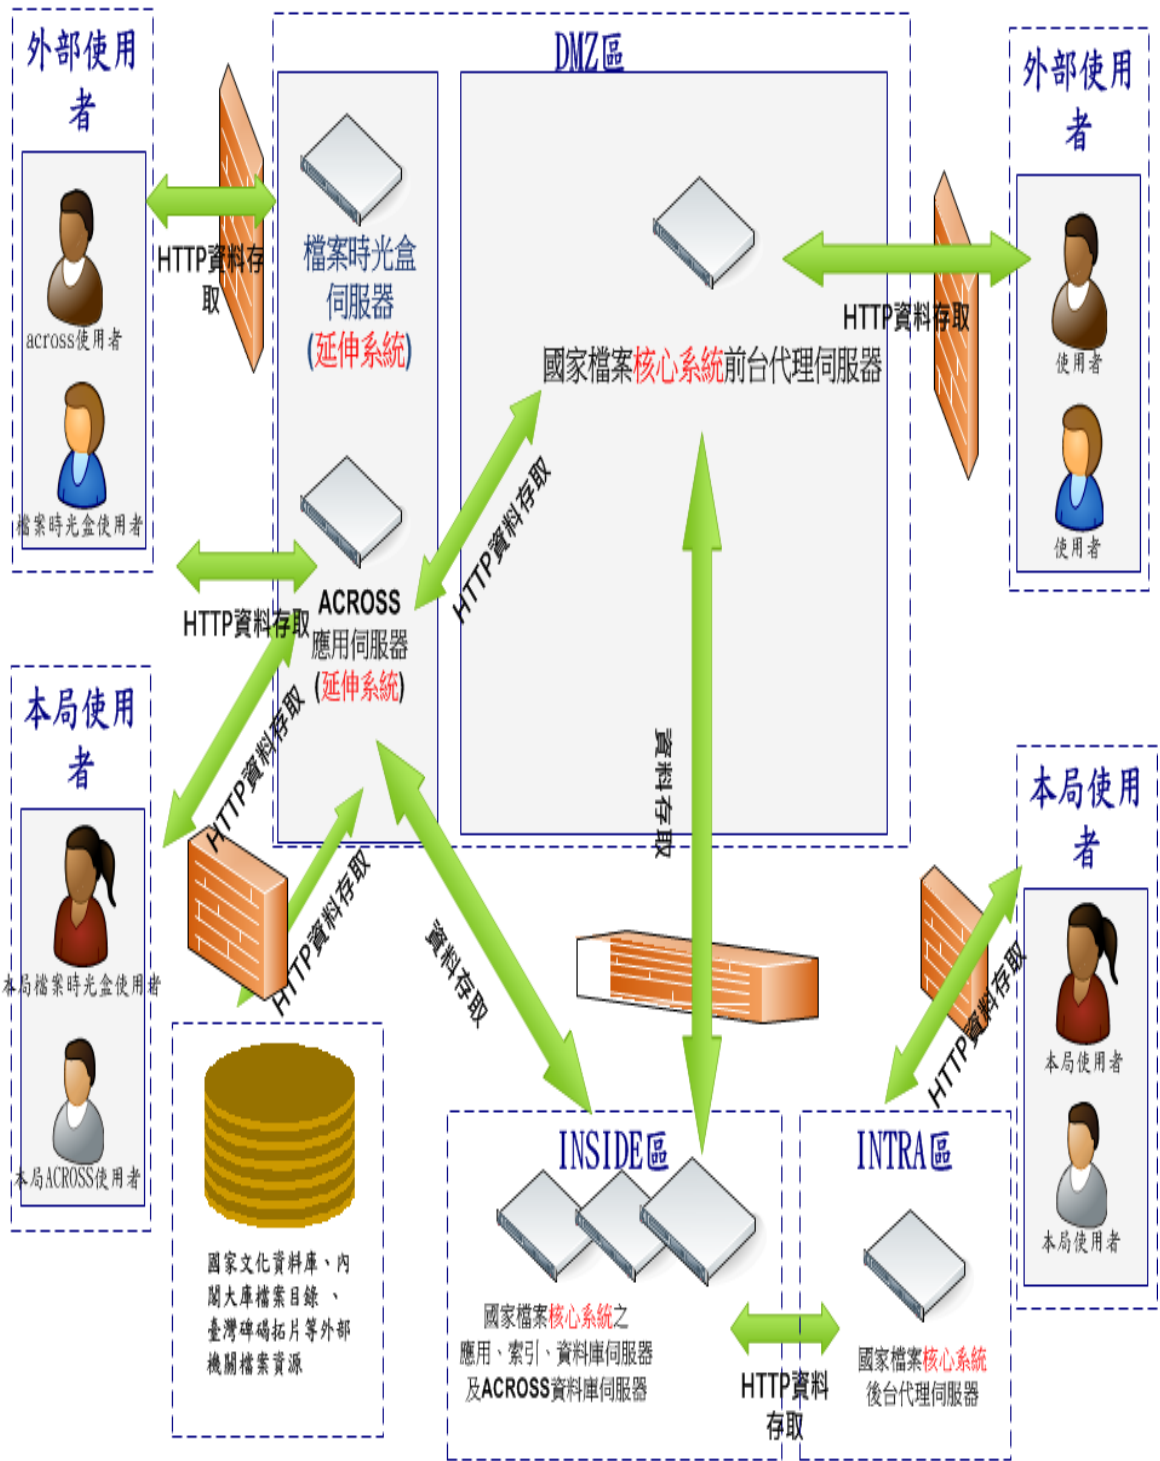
外部使用者

across使用者

檔案時光盒使用者

HTTP資料存取

DMZ區

檔案時光盒伺服器(延伸系統)

國家檔案核心系統前台代理伺服器

HTTP資料存取

外部使用者

使用者

使用者

HTTP資料存取

ACROSS應用伺服器(延伸系統)

HTTP資料存取

HTTP資料存取

本局使用者

本局檔案時光盒使用者

本局ACROSS使用者

HTTP資料存取

資料存取

資料存取

本局使用者

本局使用者

本局使用者

HTTP資料存取

國家文化資料庫、內閣大庫檔案目錄、臺灣碑碣拓片等外部機關檔案資源

INSIDE區

國家檔案核心系統之應用、索引、資料庫伺服器及ACROSS資料庫伺服器

HTTP資料存取

INTRA區

國家檔案核心系統後台代理伺服器